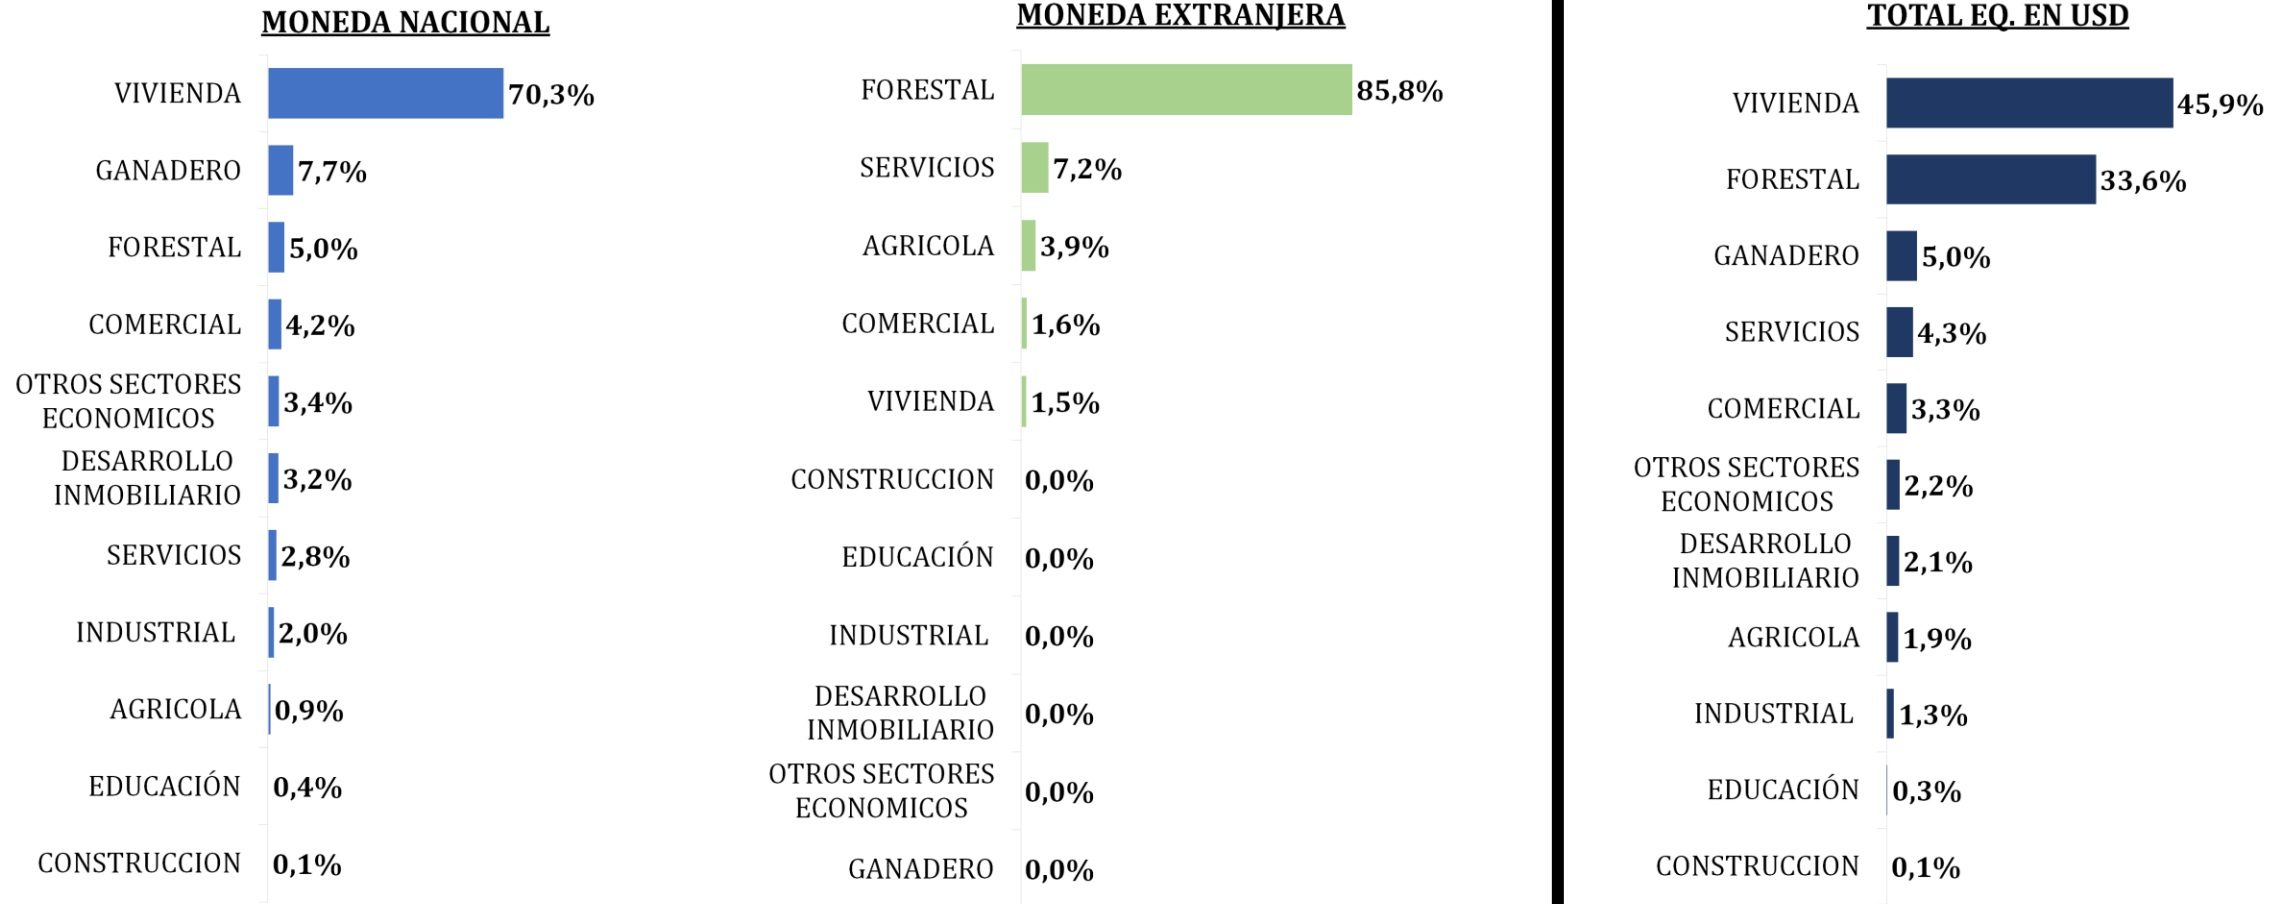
MONEDA NACIONAL

VIVIENDA 70,3%
GANADERO 7,7%
FORESTAL 5,0%
COMERCIAL 4,2%
OTROS SECTORES ECONOMICOS 3,4%
DESARROLLO INMOBILIARIO 3,2%
SERVICIOS 2,8%
INDUSTRIAL 2,0%
AGRICOLA 0,9%
EDUCACIÓN 0,4%
CONSTRUCCION 0,1%

MONEDA EXTRANJERA

FORESTAL 85,8%
SERVICIOS 7,2%
AGRICOLA 3,9%
COMERCIAL 1,6%
VIVIENDA 1,5%
CONSTRUCCION 0,0%
EDUCACIÓN 0,0%
INDUSTRIAL 0,0%
DESARROLLO INMOBILIARIO 0,0%
OTROS SECTORES ECONOMICOS 0,0%
GANADERO 0,0%

TOTAL EQ. EN USD

VIVIENDA 45,9%
FORESTAL 33,6%
GANADERO 5,0%
SERVICIOS 4,3%
COMERCIAL 3,3%
OTROS SECTORES ECONOMICOS 2,2%
DESARROLLO INMOBILIARIO 2,1%
AGRICOLA 1,9%
INDUSTRIAL 1,3%
EDUCACIÓN 0,3%
CONSTRUCCION 0,1%